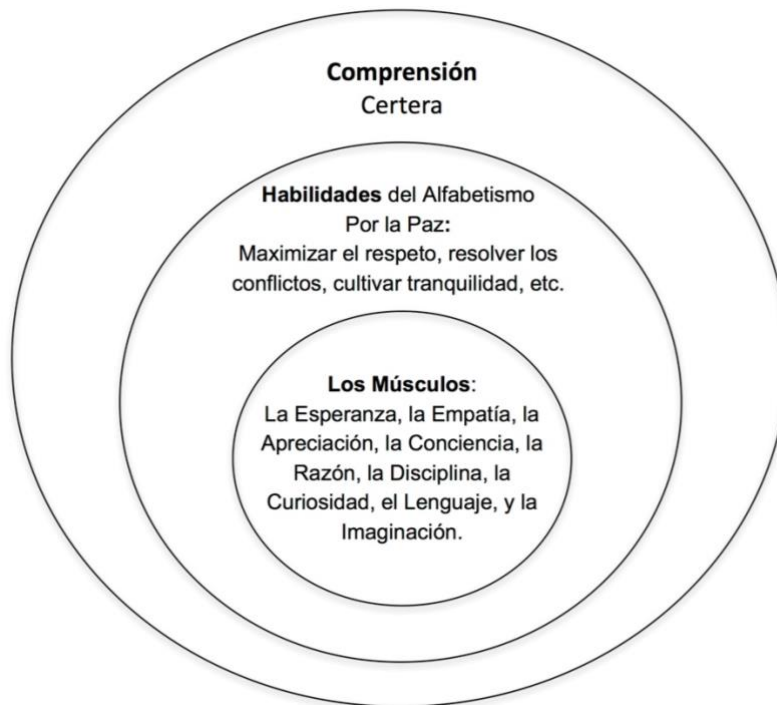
Comprensión
Certera

Habilidades del Alfabetismo Por la Paz:
Maximizar el respeto, resolver los conflictos, cultivar tranquilidad, etc.

Los Músculos:
La Esperanza, la Empatía, la Apreciación, la Conciencia, la Razón, la Disciplina, la Curiosidad, el Lenguaje, y la Imaginación.